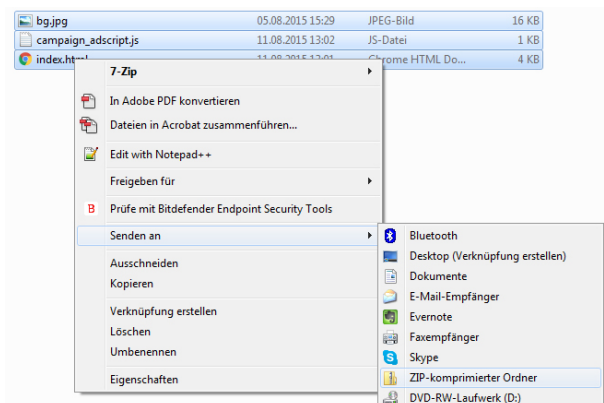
| | | | |
|---|---|---|---|
| bg.jpg | 05.08.2015 15:29 | JPEG-Bild | 16 KB |
| campaign_adscript.js | 11.08.2015 13:02 | JS-Datei | 1 KB |
| index.html | 11.08.2015 13:01 | Chrome HTML Do... | 4 KB |

7-Zip
In Adobe PDF konvertieren
Dateien in Acrobat zusammenführen...
Edit with Notepad++
Freigeben für
Prüfe mit Bitdefender Endpoint Security Tools
Senden an
Ausschneiden
Kopieren
Verknüpfung erstellen
Löschen
Umbenennen
Eigenschaften

Bluetooth
Desktop (Verknüpfung erstellen)
Dokumente
E-Mail-Empfänger
Evernote
Faxempfänger
Skype
ZIP-komprimierter Ordner
DVD-RW-Laufwerk (D:)